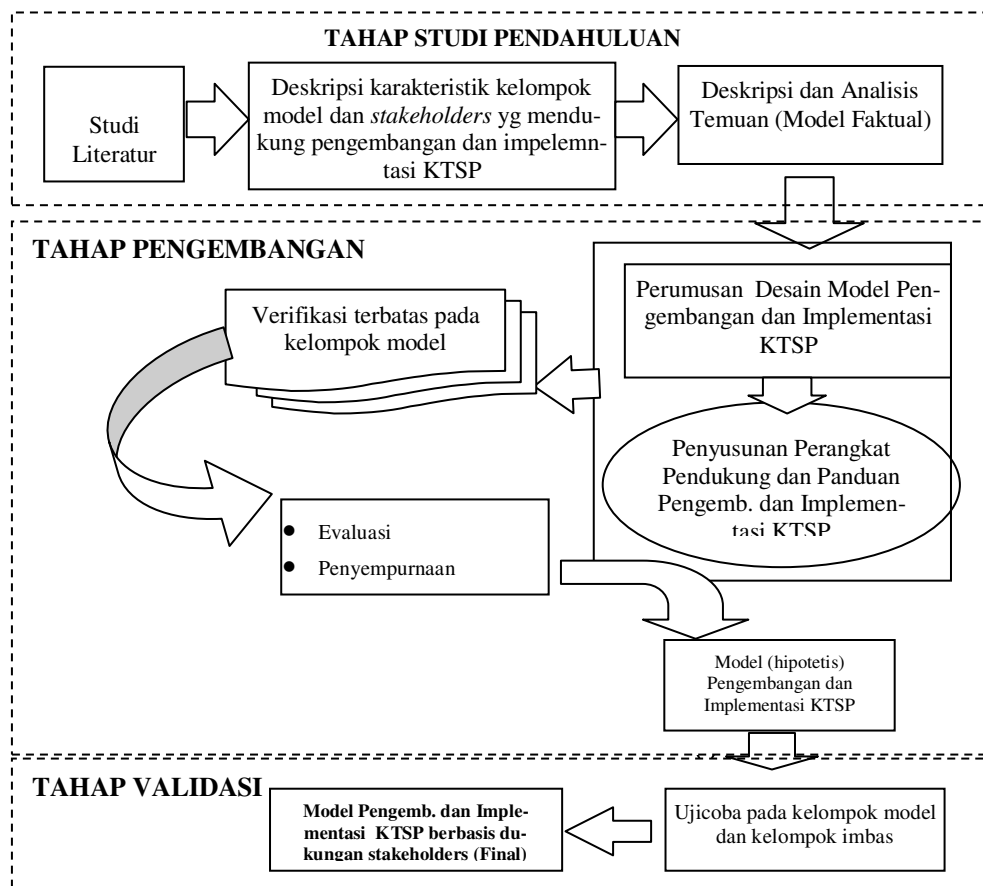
TAHAP STUDI PENDAHULUAN

Studi Literatur

Deskripsi karakteristik kelompok model dan *stakeholders* yg mendukung pengembangan dan impelemntasi KTSP

Deskripsi dan Analisis Temuan (Model Faktual)

TAHAP PENGEMBANGAN

Verifikasi terbatas pada kelompok model

Perumusan Desain Model Pengembangan dan Implementasi KTSP

Penyusunan Perangkat Pendukung dan Panduan Pengemb. dan Implementasi KTSP

- Evaluasi
- Penyempurnaan

Model (hipotetis) Pengembangan dan Implementasi KTSP

TAHAP VALIDASI

Model Pengemb. dan Implementasi KTSP berbasis dukungan stakeholders (Final)

Ujicoba pada kelompok model dan kelompok imbas